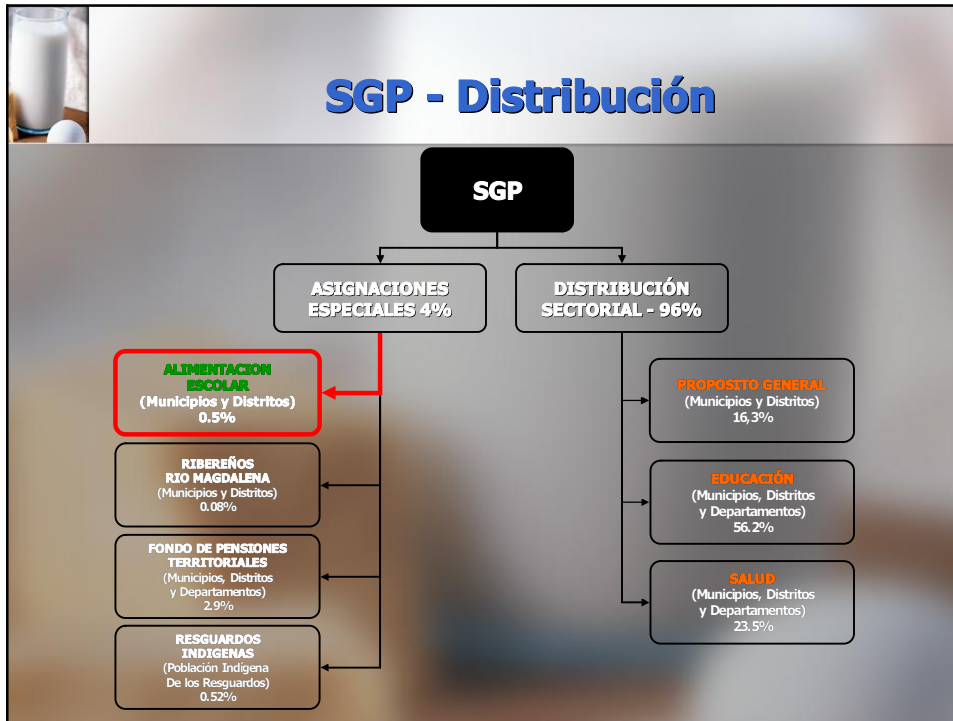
SGP - Distribución

SGP

ASIGNACIONES ESPECIALES 4%

DISTRIBUCIÓN SECTORIAL - 96%

ALIMENTACION ESCOLAR
(Municipios y Distritos)
0.5%

RIBEREÑOS RIO MAGDALENA
(Municipios y Distritos)
0.08%

FONDO DE PENSIONES TERRITORIALES
(Municipios, Distritos y Departamentos)
2.9%

RESGUARDOS INDIGENAS
(Población Indígena De los Resguardos)
0.52%

PROPOSITO GENERAL
(Municipios y Distritos)
16,3%

EDUCACIÓN
(Municipios, Distritos y Departamentos)
56.2%

SALUD
(Municipios, Distritos y Departamentos)
23.5%